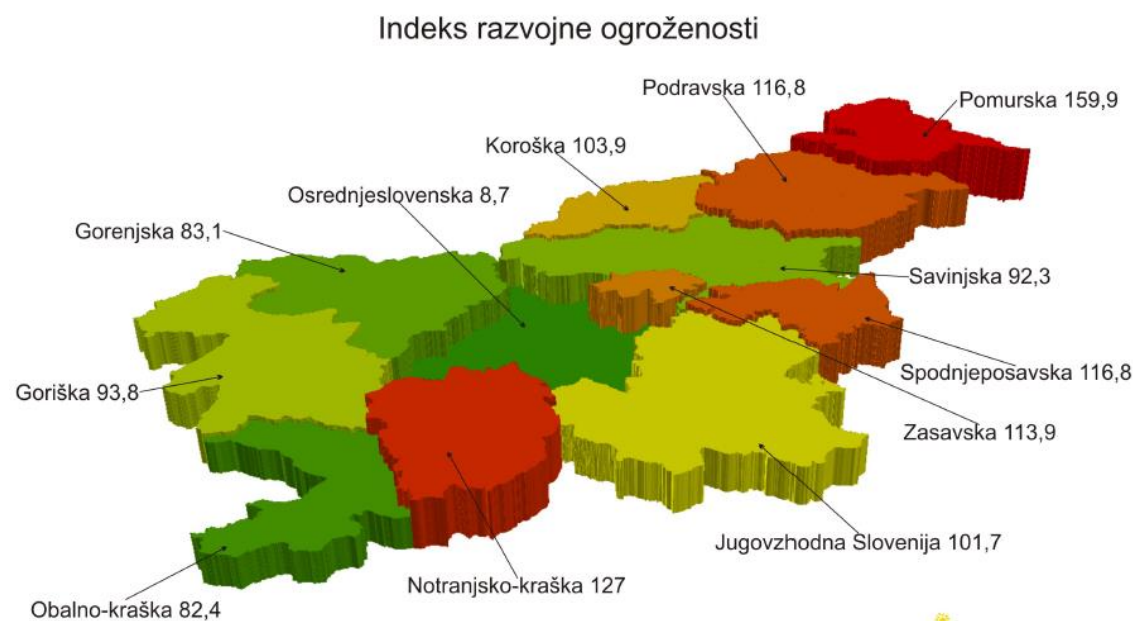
Indeks razvojne ogroženosti

Podravska 116,8

Pomurska 159,9

Koroška 103,9

Osrednjeslovenska 8,7

Gorenjska 83,1

Savinjska 92,3

Spodnjeposavska 116,8

Goriška 93,8

Zasavska 113,9

Jugovzhodna Slovenija 101,7

Notranjsko-kraška 127

Obalno-kraška 82,4